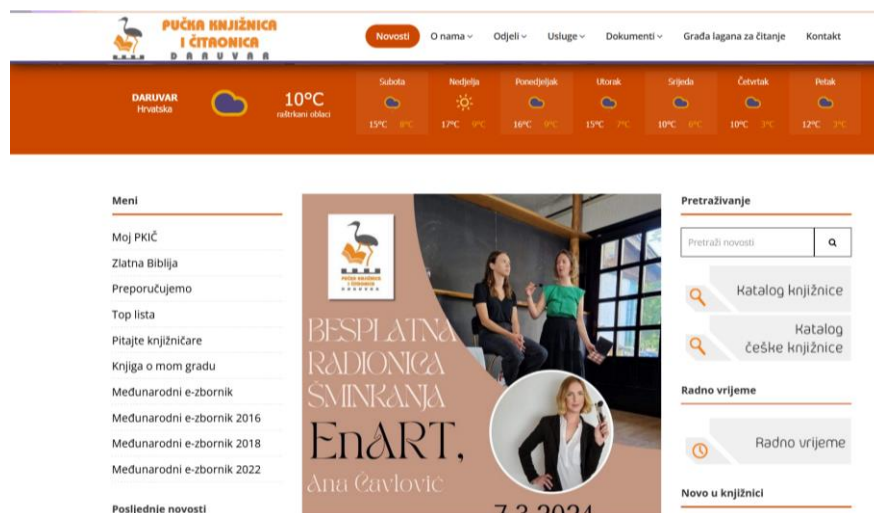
PUČKA KNJIŽNICA I ČITAONICA
DARUVAR

Novosti
O nama
Odjeli
Usluge
Dokumenti
Građa lagana za čitanje
Kontakt

DARUVAR
Hrvatska
10°C
raštrkani oblaci

| Subota | Nedjelja | Ponedjeljak | Utorak | Srijeda | Četvrtak | Petak |
|---|---|---|---|---|---|---|
| 15°C 8°C | 17°C 9°C | 16°C 9°C | 15°C 7°C | 10°C 6°C | 10°C 3°C | 12°C 3°C |

Meni
Moj PKIČ
Zlatna Biblija
Preporučujemo
Top lista
Pitajte knjižničare
Knjiga o mom gradu
Međunarodni e-zbornik
Međunarodni e-zbornik 2016
Međunarodni e-zbornik 2018
Međunarodni e-zbornik 2022

Posljednje novosti

PUČKA KNJIŽNICA I ČITAONICA

BESPLATNA RADIONICA ŠMINKANJA
EnART,
Ana Čavlović
7.3.2024

Pretraživanje
Pretraži novosti
Katalog knjižnice
Katalog češke knjižnice

Radno vrijeme
Radno vrijeme

Novo u knjižnici